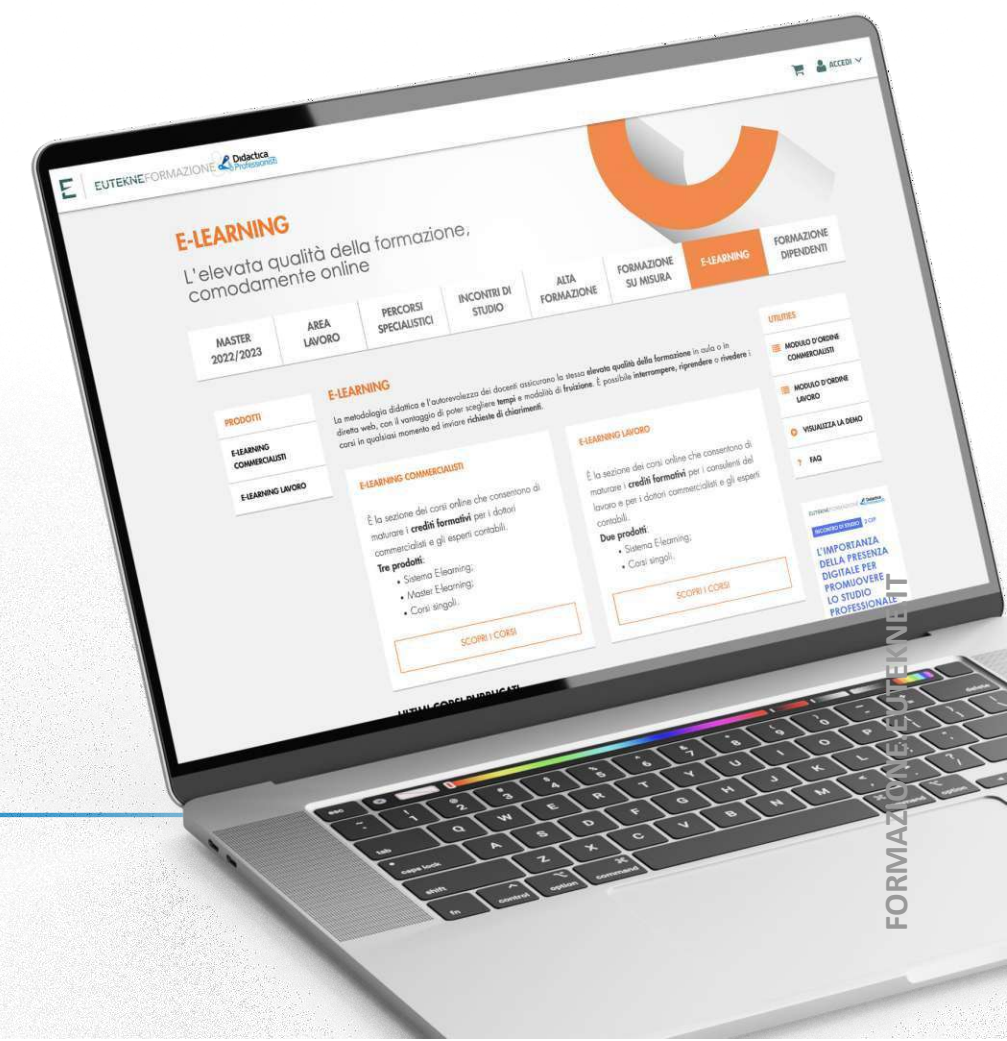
ACCEDI

EUTEKNEFORMAZIONE Didactica Professionisti

E-LEARNING

L'elevata qualità della formazione, comodamente online

MASTER 2022/2023
AREA LAVORO
PERCORSI SPECIALISTICI
INCONTRI DI STUDIO
ALTA FORMAZIONE
FORMAZIONE SU MISURA
E-LEARNING
FORMAZIONE DIPENDENTI

PRODOTTI
E-LEARNING COMMERCIALISTI
E-LEARNING LAVORO

E-LEARNING

La metodologia didattica e l'autorevolezza dei docenti assicurano la stessa **elevata qualità della formazione** in aula o in diretta web, con il vantaggio di poter scegliere **tempi** e modalità di **fruizione**. È possibile **interrompere, riprendere** o **rivedere** i corsi in qualsiasi momento ed inviare **richieste di chiarimenti**.

E-LEARNING COMMERCIALISTI

È la sezione dei corsi online che consentono di maturare i **crediti formativi** per i dottori commercialisti e gli esperti contabili.
**Tre prodotti**:
• Sistema E-learning;
• Master E-learning;
• Corsi singoli.

SCOPRI I CORSI

E-LEARNING LAVORO

È la sezione dei corsi online che consentono di maturare i **crediti formativi** per i consulenti del lavoro e per i dottori commercialisti e gli esperti contabili.
**Due prodotti**:
• Sistema E-learning;
• Corsi singoli.

SCOPRI I CORSI

ULTIMI CORSI PUBBLICATI

UTILITIES
MODULO D'ORDINE COMMERCIALISTI
MODULO D'ORDINE LAVORO
VISUALIZZA LA DEMO
FAQ

INCONTRO DI STUDIO
L'IMPORTANZA DELLA PRESENZA DIGITALE PER PROMUOVERE LO STUDIO PROFESSIONALE

FORMAZIONE.EUTEKNE.IT